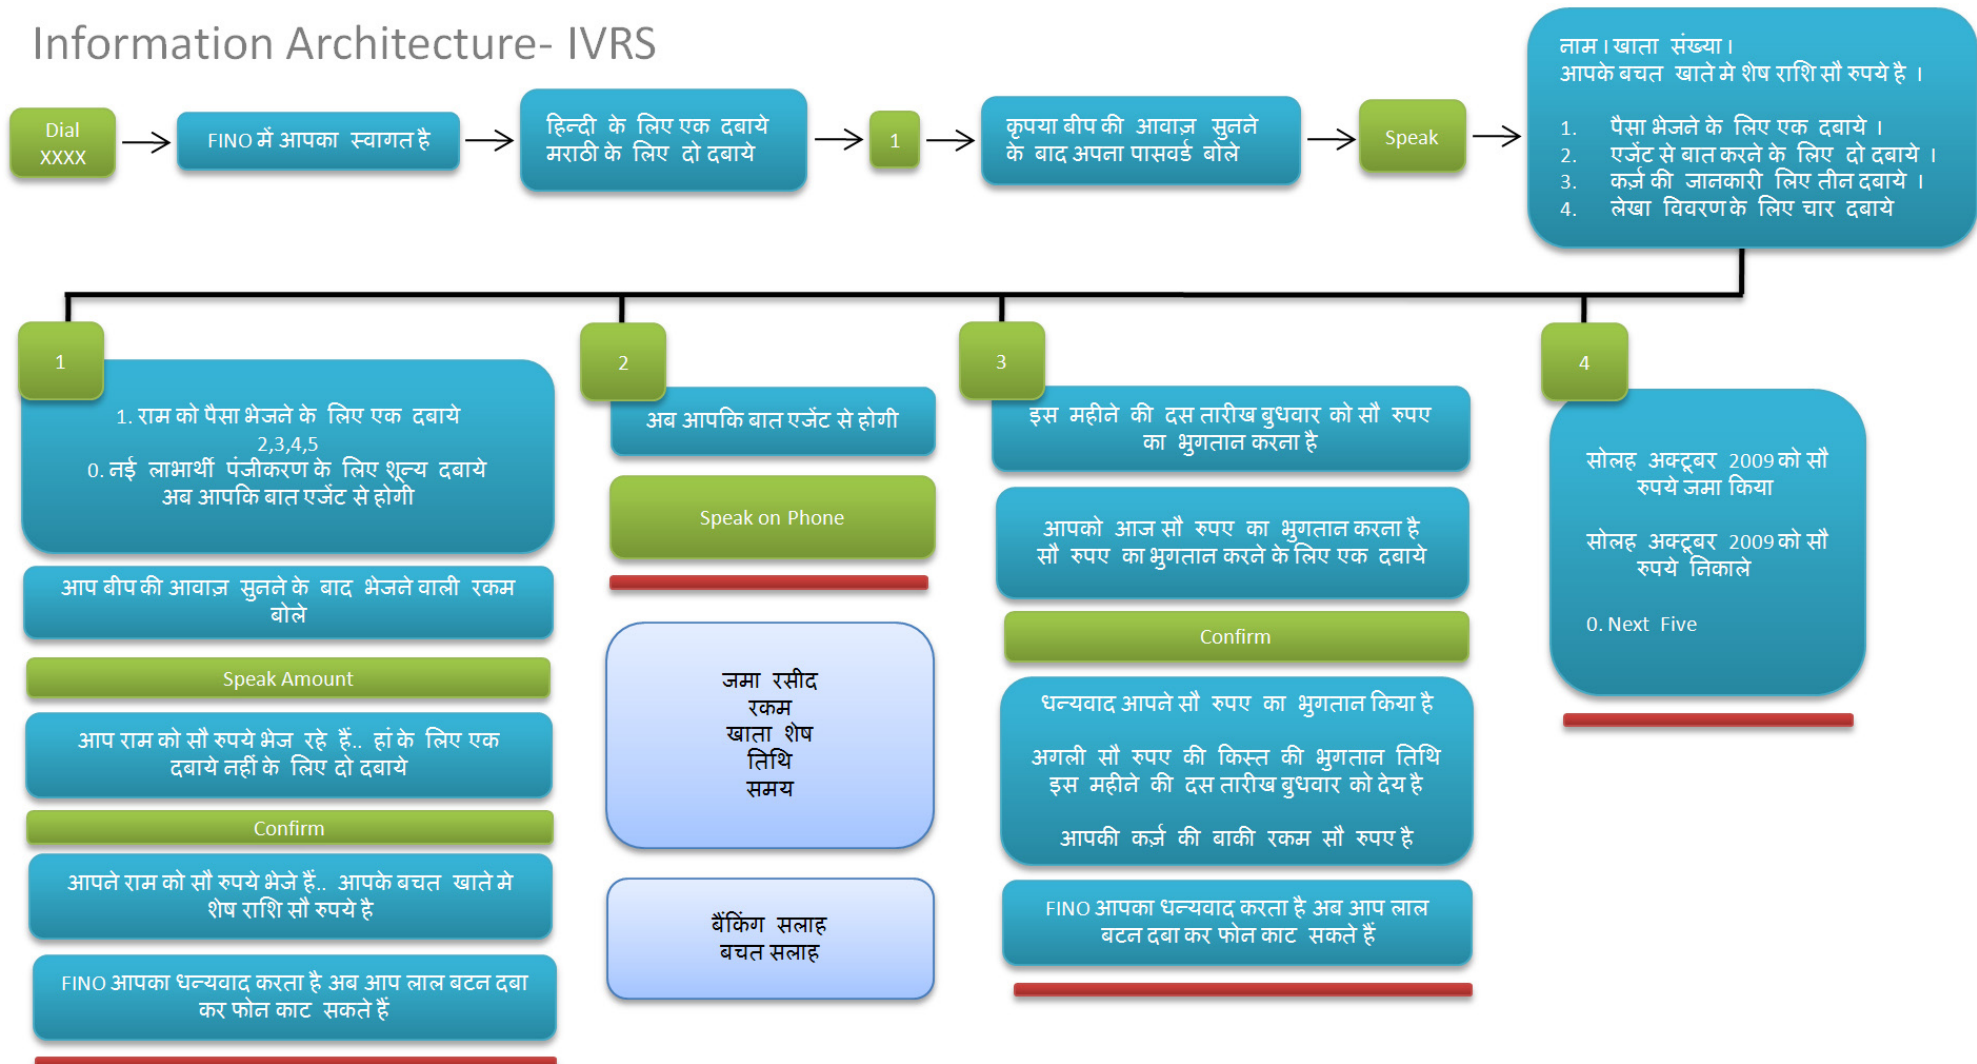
Information Architecture- IVRS

Dial XXXX

FINO में आपका स्वागत है

हिन्दी के लिए एक दबाये
मराठी के लिए दो दबाये

1

कृपया बीप की आवाज़ सुनने के बाद अपना पासवर्ड बोले

Speak

नाम। खाता संख्या।
आपके बचत खाते मे शेष राशि सौ रुपये है ।

1. पैसा भेजने के लिए एक दबाये ।
2. एजेंट से बात करने के लिए दो दबाये ।
3. कर्ज़ की जानकारी लिए तीन दबाये ।
4. लेखा विवरण के लिए चार दबाये

1

1. राम को पैसा भेजने के लिए एक दबाये
2,3,4,5
0. नई लाभार्थी पंजीकरण के लिए शून्य दबाये
अब आपकि बात एजेंट से होगी

आप बीप की आवाज़ सुनने के बाद भेजने वाली रकम बोले

Speak Amount

आप राम को सौ रुपये भेज रहे हैं.. हां के लिए एक दबाये नहीं के लिए दो दबाये

Confirm

आपने राम को सौ रुपये भेजे हैं.. आपके बचत खाते मे शेष राशि सौ रुपये है

FINO आपका धन्यवाद करता है अब आप लाल बटन दबा कर फोन काट सकते हैं

2

अब आपकि बात एजेंट से होगी

Speak on Phone

जमा रसीद
रकम
खाता शेष
तिथि
समय

बैंकिंग सलाह
बचत सलाह

3

इस महीने की दस तारीख बुधवार को सौ रुपए का भुगतान करना है

आपको आज सौ रुपए का भुगतान करना है
सौ रुपए का भुगतान करने के लिए एक दबाये

Confirm

धन्यवाद आपने सौ रुपए का भुगतान किया है

अगली सौ रुपए की किस्त की भुगतान तिथि इस महीने की दस तारीख बुधवार को देय है

आपकी कर्ज़ की बाकी रकम सौ रुपए है

FINO आपका धन्यवाद करता है अब आप लाल बटन दबा कर फोन काट सकते हैं

4

सोलह अक्टूबर 2009 को सौ रुपये जमा किया

सोलह अक्टूबर 2009 को सौ रुपये निकाले

0. Next Five